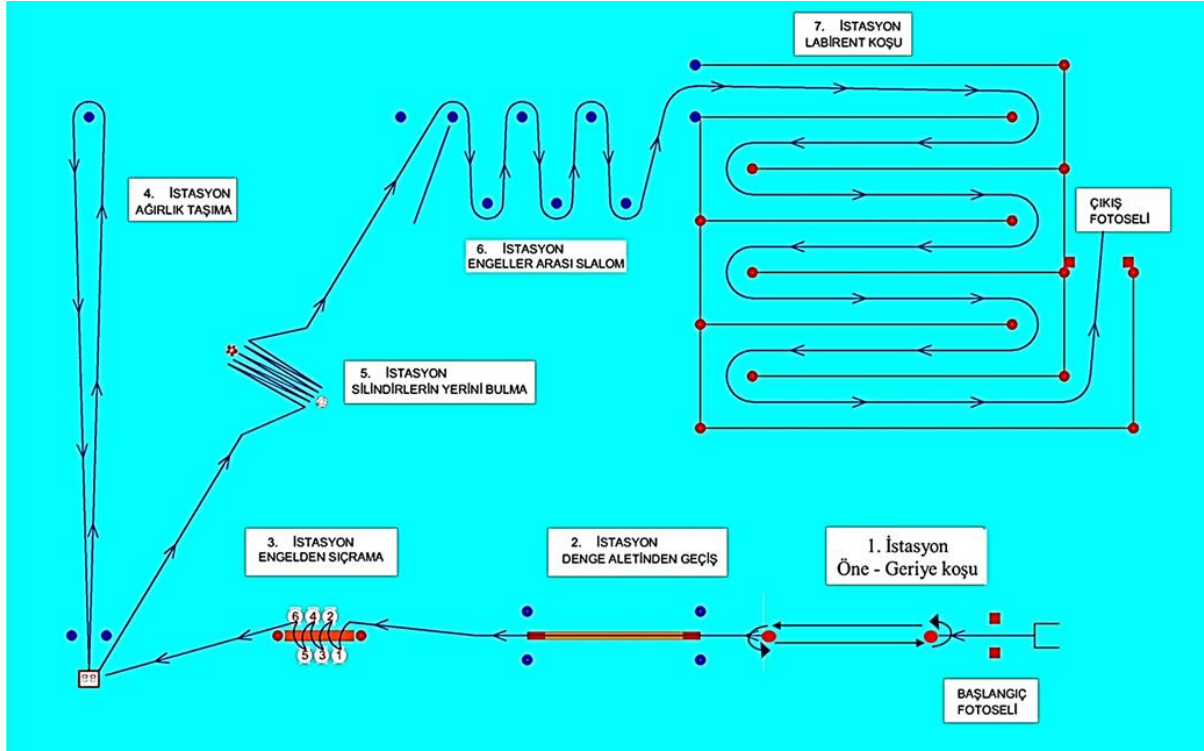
7. İSTASYON
LABİRENT KOŞU

4. İSTASYON
AĞIRLIK TAŞIMA

6. İSTASYON
ENGELLER ARASI SLALOM

ÇIKIŞ
FOTOSELİ

5. İSTASYON
SİLİNDİRLERİN YERİNİ BULMA

3. İSTASYON
ENGELDEN SIÇRAMA

2. İSTASYON
DENGE ALETİNDEN GEÇİŞ

1. İstasyon
Öne - Geriye koşu

6 4 2
5 3 1

BAŞLANGIÇ
FOTOSELİ